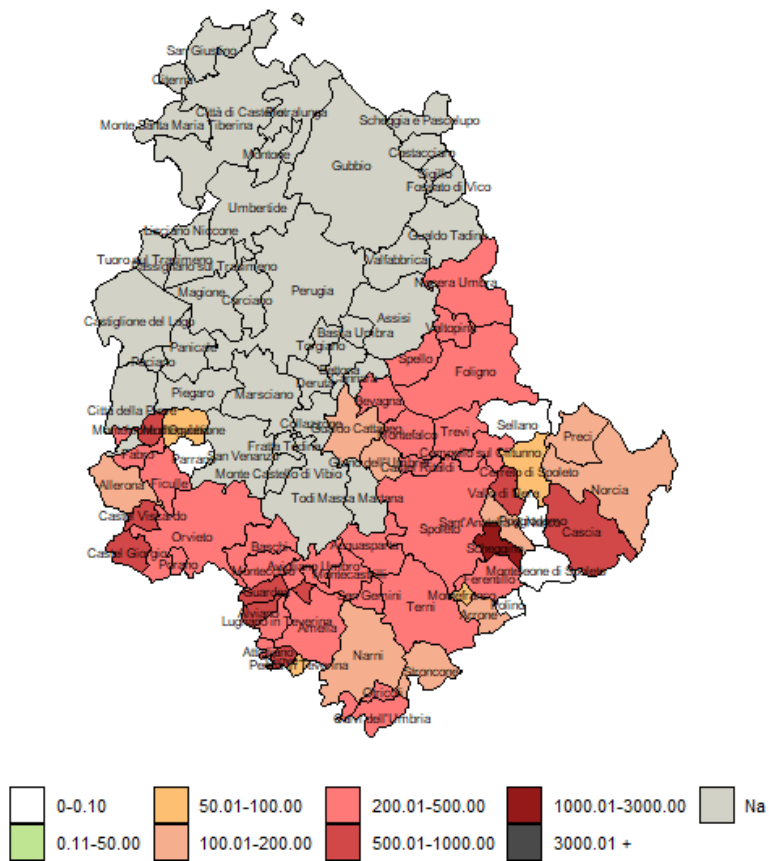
San Giustino
Citerna
Città di Castello
Pietralunga
Monte Santa Maria Tiberina
Montone
Scheggia e Pascelupo
Costacciaro
Gubbio
Sigillo
Fossato di Vico
Umbertide
Lisciano Niccone
Gualdo Tadino
Tuoro sul Trasimeno
Passignano sul Trasimeno
Valfabbrica
Nocera Umbra
Magione
Corciano
Perugia
Castiglione del Lago
Assisi
Valtopina
Panicale
Bastia Umbra
Torgiano
Spello
Paciano
Bettona
Foligno
Piegaro
Deruta
Cannara
Marsciano
Bevagna
Città della Pieve
Sellano
Monteleone d'Orvieto
Montegabbione
Collazzone
Gualdo Cattaneo
Preci
Montefalco
Trevi
Fabro
Parrano
San Venanzo
Fratta Todina
Giano dell'Umbria
Campello sul Clitunno
Castel Ritaldi
Cerreto di Spoleto
Monte Castello di Vibio
Norcia
Allerona
Ficulle
Vallo di Nera
Todi
Massa Martana
Castel Viscardo
Sant'Anatolia di Narco
Poggiodomo
Cascia
Orvieto
Spoleto
Castel Giorgio
Scheggino
Porano
Baschi
Acquasparta
Monteleone di Spoleto
Ferentillo
Montecchio
Avigliano Umbro
Montecastrilli
San Gemini
Guardea
Montefranco
Polino
Alviano
Arrone
Terni
Lugnano in Teverina
Amelia
Attigliano
Narni
Penna in Teverina
Stroncone
Otricoli
Calvi dell'Umbria
0-0.10
50.01-100.00
200.01-500.00
1000.01-3000.00
Na
0.11-50.00
100.01-200.00
500.01-1000.00
3000.01 +